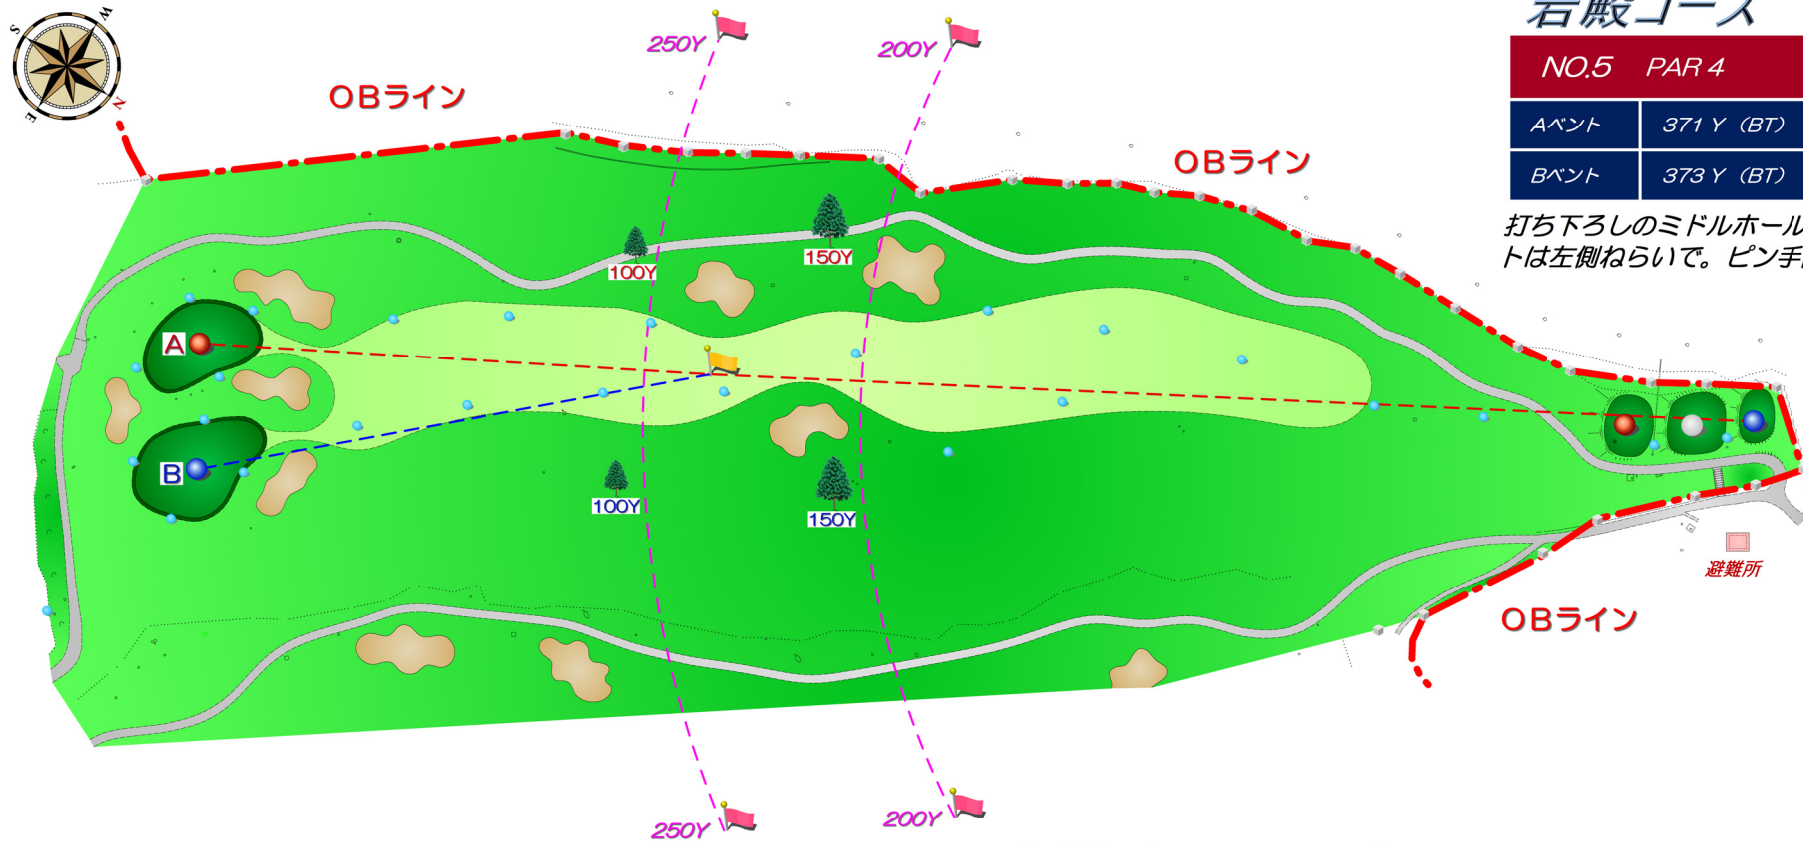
S W N E

岩殿コース

| NO.5 | PAR 4 |
|---|---|
| Aベント | 371 Y（BT） |
| Bベント | 373 Y（BT） |

打ち下ろしのミドルホール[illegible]
トは左側ねらいで。ピン手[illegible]

250Y
200Y
OBライン
OBライン
100Y
150Y
A
B
100Y
150Y
避難所
OBライン
250Y
200Y